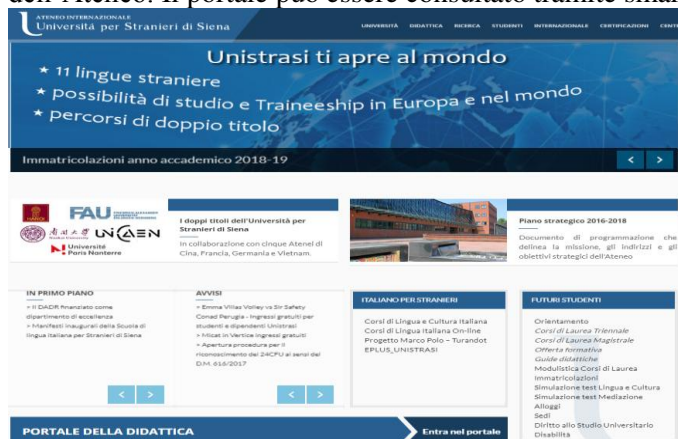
dell'Ateneo. Il portale può essere consultato tramite smar

ATENEO INTERNAZIONALE
Università per Stranieri di Siena

UNIVERSITÀ DIDATTICA RICERCA STUDENTI INTERNAZIONALE CERTIFICAZIONI CENT

Unistrasi ti apre al mondo
* 11 lingue straniere
* possibilità di studio e Traineeship in Europa e nel mondo
* percorsi di doppio titolo

Immatricolazioni anno accademico 2018-19

< >

FAU
UNICAEN
Université Paris Nanterre

I doppi titoli dell'Università per Stranieri di Siena
In collaborazione con cinque Atenei di Cina, Francia, Germania e Vietnam.

Piano strategico 2016-2018
Documento di programmazione che delinea la missione, gli indirizzi e gli obiettivi strategici dell'Ateneo

IN PRIMO PIANO
» Il DADR finanziato come dipartimento di eccellenza
» Manifesti inaugurali della Scuola di lingua italiana per Stranieri di Siena

AVVISI
» Emma Villas Volley vs Sir Safety Conad Perugia - ingressi gratuiti per studenti e dipendenti Unistrasi
» Mitcat in Vertice ingressi gratuiti
» Apertura procedura per il riconoscimento dei 24CFU ai sensi del D.M. 616/2017

ITALIANO PER STRANIERI
Corsi di Lingua e Cultura Italiana
Corsi di Lingua Italiana On-line
Progetto Marco Polo – Turandot
EPLUS_UNISTRASI

FUTURI STUDENTI
Orientamento
Corsi di Laurea Triennale
Corsi di Laurea Magistrale
Offerta formativa
Guide didattiche
Modulistica Corsi di Laurea
Immatricolazioni
Simulazione test Lingua e Cultura
Simulazione test Mediazione
Alloggi
Sedi
Diritto allo Studio Universitario
Disabilità

< >

< >

PORTALE DELLA DIDATTICA
Entra nel portale